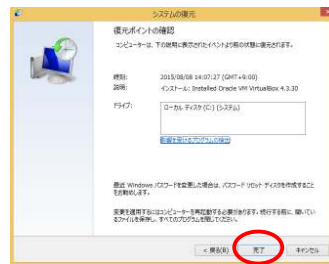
システムの復元

復元ポイントの確認

コンピューターは、下の説明に表示されたイベントより前の状態に復元されます。

時刻: 2015/08/08 14:07:27 (GMT+9:00)

説明: インストール: Installed Oracle VM VirtualBox 4.3.30

ドライブ: ローカル ディスク (C:) (システム)

影響を受けるプログラムの検出

最近 Windows パスワードを変更した場合は、パスワード リセット ディスクを作成することをお勧めします。

変更を適用するにはコンピューターを再起動する必要があります。続行する前に、開いているファイルを保存し、すべてのプログラムを閉じてください。

< 戻る(B)

完了

キャンセル